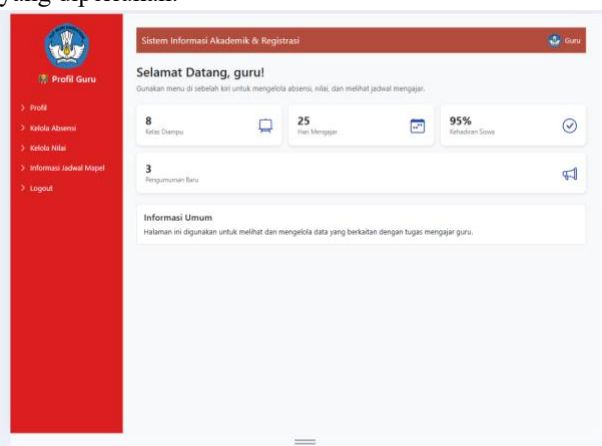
yang diperlukan.

Profil Guru

> Profil
> Kelola Absensi
> Kelola Nilai
> Informasi Jadwal Mapel
> Logout

Sistem Informasi Akademik & Registrasi

Guru

Selamat Datang, guru!

Gunakan menu di sebelah kiri untuk mengelola absensi, nilai, dan melihat jadwal mengajar.

8
Kelas Diampu

25
Hari Mengajar

95%
Kehadiran Siswa

3
Pengumuman Baru

Informasi Umum

Halaman ini digunakan untuk melihat dan mengelola data yang berkaitan dengan tugas mengajar guru.